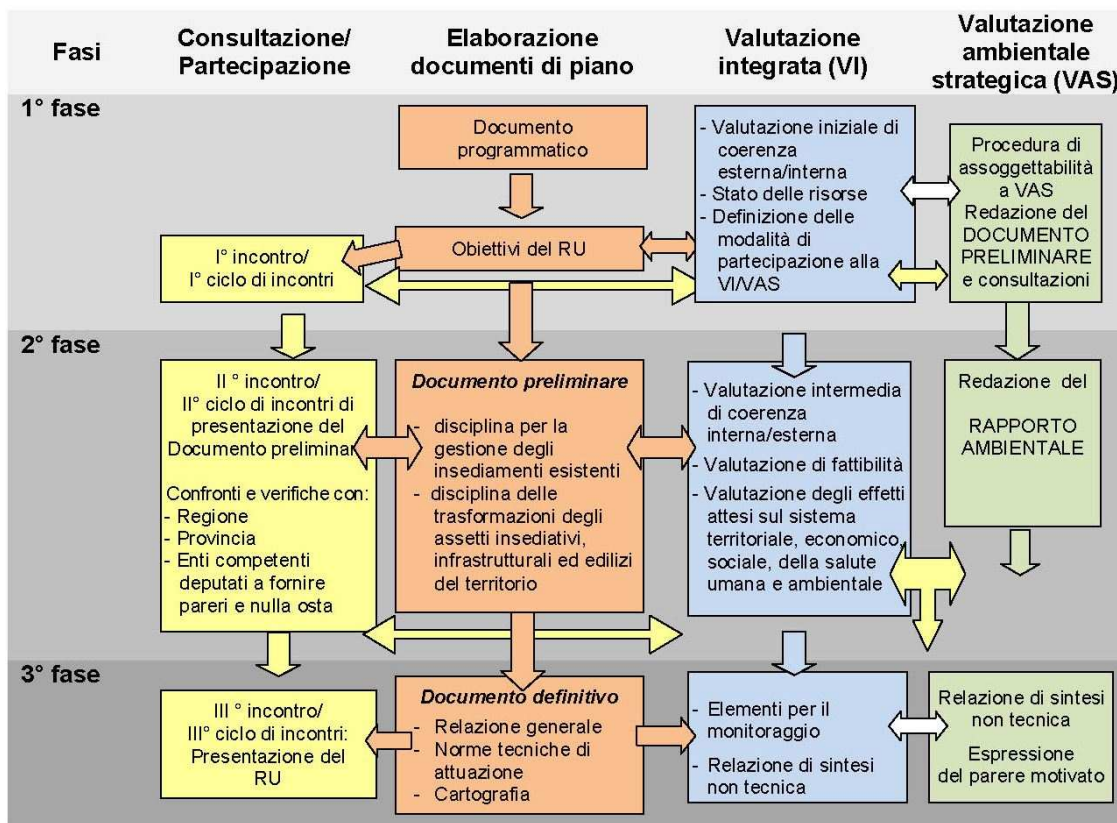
| Fasi | Consultazione/ Partecipazione | Elaborazione documenti di piano | Valutazione integrata (VI) | Valutazione ambientale strategica (VAS) |
|---|---|---|---|---|
| 1° fase | I° incontro/ I° ciclo di incontri | Documento programmatico<br>Obiettivi del RU | - Valutazione iniziale di coerenza esterna/interna<br>- Stato delle risorse<br>- Definizione delle modalità di partecipazione alla VI/VAS | Procedura di assoggettabilità a VAS<br>Redazione del DOCUMENTO PRELIMINARE e consultazioni |
| 2° fase | II ° incontro/ II° ciclo di incontri di presentazione del Documento preliminar<br>Confronti e verifiche con:<br>- Regione<br>- Provincia<br>- Enti competenti deputati a fornire pareri e nulla osta | **Documento preliminare**<br>- disciplina per la gestione degli insediamenti esistenti<br>- disciplina delle trasformazioni degli assetti insediativi, infrastrutturali ed edilizi del territorio | - Valutazione intermedia di coerenza interna/esterna<br>- Valutazione di fattibilità<br>- Valutazione degli effetti attesi sul sistema territoriale, economico, sociale, della salute umana e ambientale | Redazione del<br>RAPPORTO AMBIENTALE |
| 3° fase | III ° incontro/ III° ciclo di incontri: Presentazione del RU | **Documento definitivo**<br>- Relazione generale<br>- Norme tecniche di attuazione<br>- Cartografia | - Elementi per il monitoraggio<br>- Relazione di sintesi non tecnica | Relazione di sintesi non tecnica<br>Espressione del parere motivato |